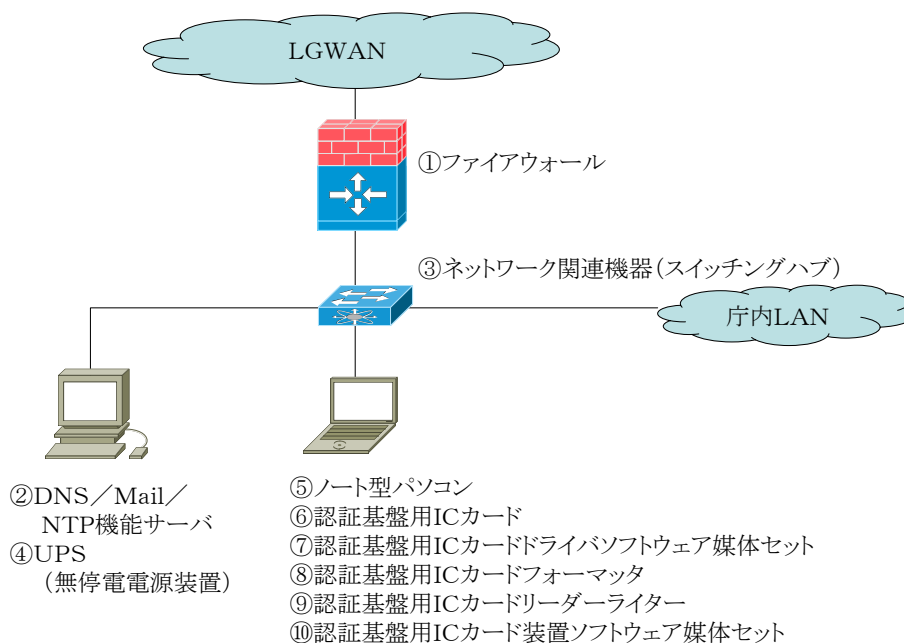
LGWAN

①ファイアウォール

③ネットワーク関連機器（スイッチングハブ）

庁内LAN

②DNS／Mail／
NTP機能サーバ
④UPS
（無停電電源装置）

⑤ノート型パソコン
⑥認証基盤用ICカード
⑦認証基盤用ICカードドライバソフトウェア媒体セット
⑧認証基盤用ICカードフォーマッタ
⑨認証基盤用ICカードリーダーライター
⑩認証基盤用ICカード装置ソフトウェア媒体セット